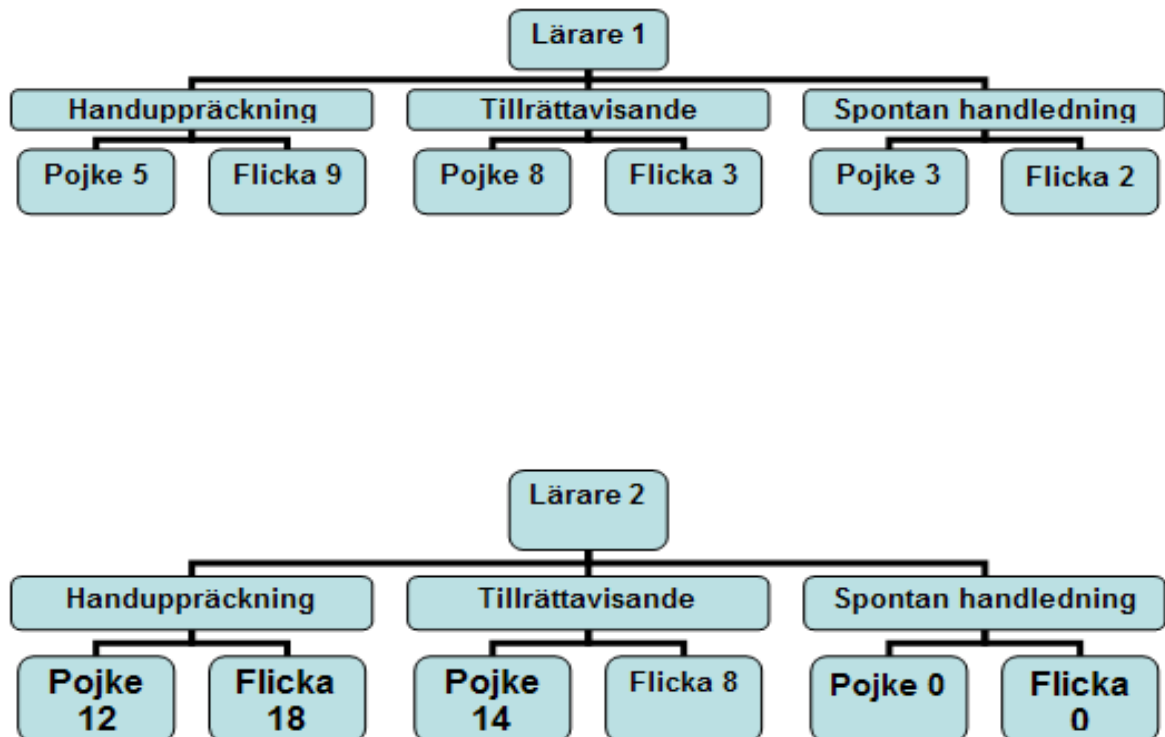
Lärare 1

Handuppräckning

Pojke 5

Flicka 9

Tillrättavisande

Pojke 8

Flicka 3

Spontan handledning

Pojke 3

Flicka 2

Lärare 2

Handuppräckning

Pojke 12

Flicka 18

Tillrättavisande

Pojke 14

Flicka 8

Spontan handledning

Pojke 0

Flicka 0